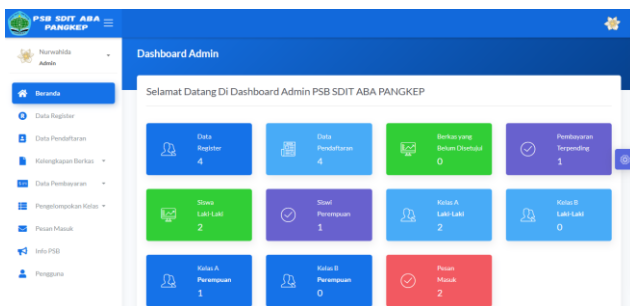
PSB SDIT ABA PANGKEP

Nurwahida
Admin

Beranda
Data Register
Data Pendaftaran
Kelengkapan Berkas
Data Pembayaran
Pengelompokan Kelas
Pesan Masuk
Info PSB
Pengguna

Dashboard Admin

Selamat Datang Di Dashboard Admin PSB SDIT ABA PANGKEP

Data Register
4

Data Pendaftaran
4

Berkas yang Belum Disetujui
0

Pembayaran Terpending
1

Siswa Laki-Laki
2

Siswi Perempuan
1

Kelas A Laki-Laki
2

Kelas B Laki-Laki
0

Kelas A Perempuan
1

Kelas B Perempuan
0

Pesan Masuk
2